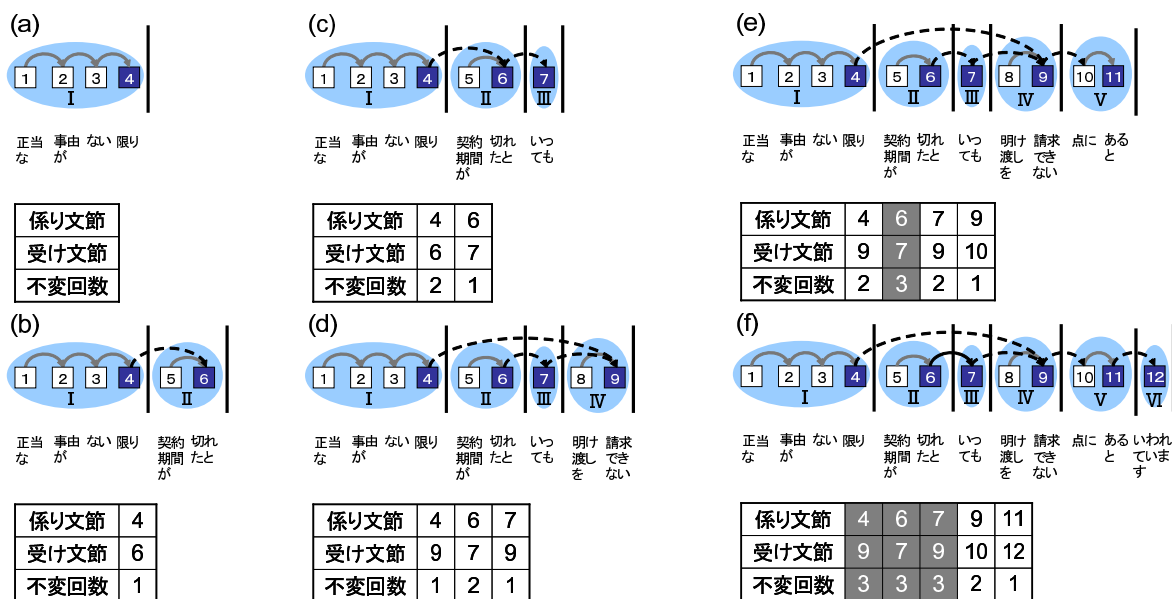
(a)

1 2 3 4
I

正当な 事由が ない 限り

| 係り文節 |
|---|
| 受け文節 |
| 不変回数 |

(b)

1 2 3 4 5 6
I II

正当な 事由が ない 限り 契約期間が 切れたと

| 係り文節 | 4 |
|---|---|
| 受け文節 | 6 |
| 不変回数 | 1 |

(c)

1 2 3 4 5 6 7
I II III

正当な 事由が ない 限り 契約期間が 切れたと いっても

| 係り文節 | 4 | 6 |
|---|---|---|
| 受け文節 | 6 | 7 |
| 不変回数 | 2 | 1 |

(d)

1 2 3 4 5 6 7 8 9
I II III IV

正当な 事由が ない 限り 契約期間が 切れたと いっても 明け渡しを 請求できない

| 係り文節 | 4 | 6 | 7 |
|---|---|---|---|
| 受け文節 | 9 | 7 | 9 |
| 不変回数 | 1 | 2 | 1 |

(e)

1 2 3 4 5 6 7 8 9 10 11
I II III IV V

正当な 事由が ない 限り 契約期間が 切れたと いっても 明け渡しを 請求できない 点に あると

| 係り文節 | 4 | 6 | 7 | 9 |
|---|---|---|---|---|
| 受け文節 | 9 | 7 | 9 | 10 |
| 不変回数 | 2 | 3 | 2 | 1 |

(f)

1 2 3 4 5 6 7 8 9 10 11 12
I II III IV V VI

正当な 事由が ない 限り 契約期間が 切れたと いっても 明け渡しを 請求できない 点に あると いわれています

| 係り文節 | 4 | 6 | 7 | 9 | 11 |
|---|---|---|---|---|---|
| 受け文節 | 9 | 7 | 9 | 10 | 12 |
| 不変回数 | 3 | 3 | 3 | 2 | 1 |